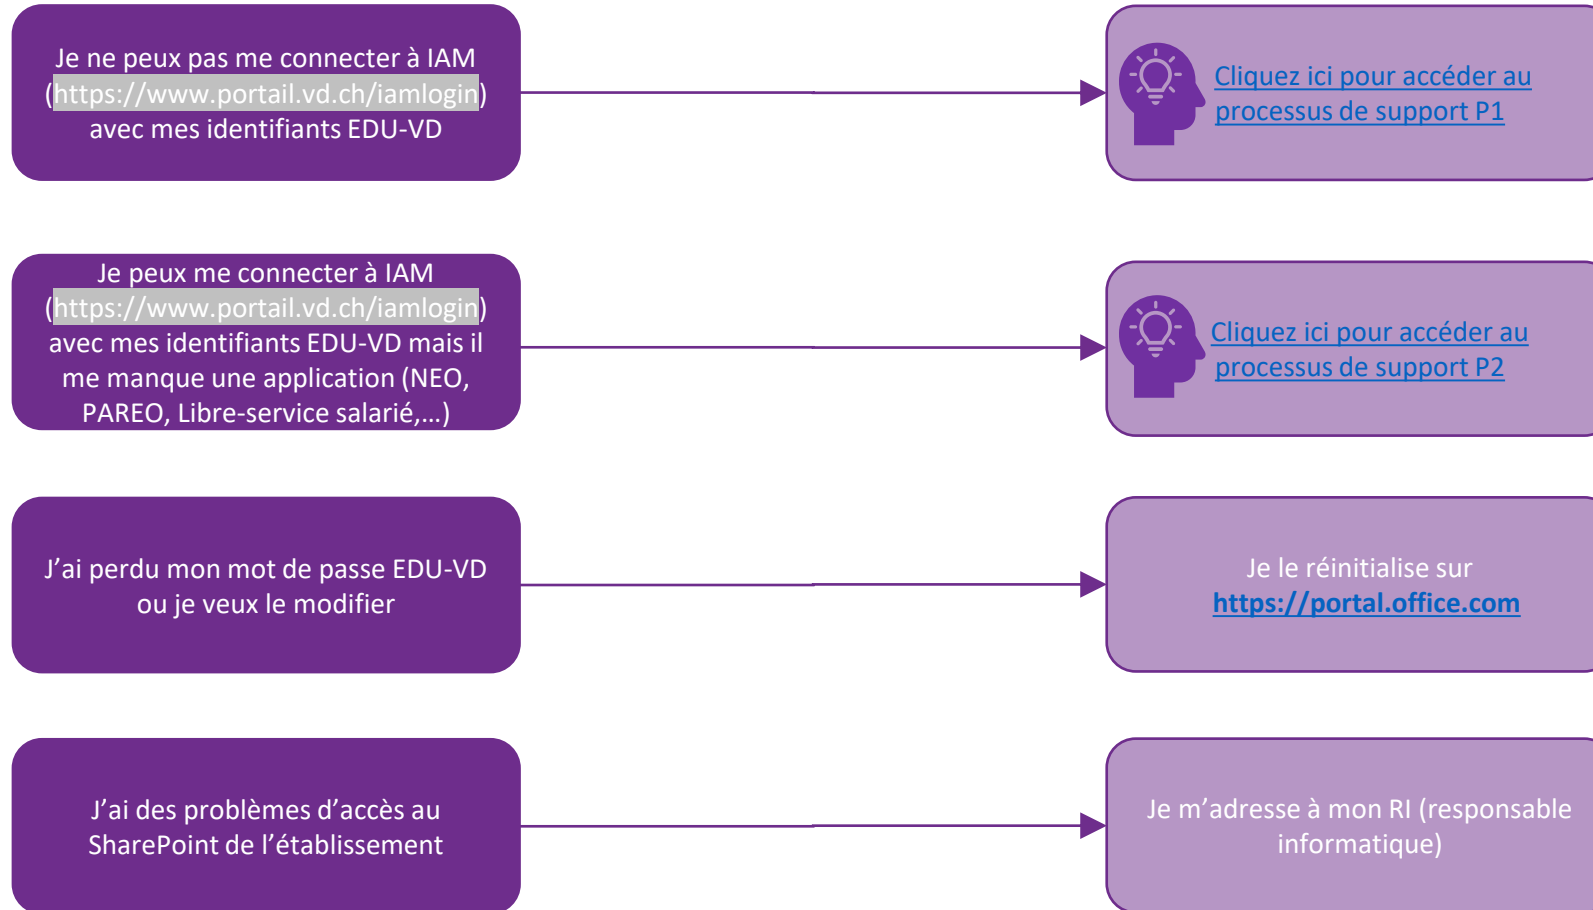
Je ne peux pas me connecter à IAM (https://www.portail.vd.ch/iamlogin) avec mes identifiants EDU-VD

Cliquez ici pour accéder au processus de support P1

Je peux me connecter à IAM (https://www.portail.vd.ch/iamlogin) avec mes identifiants EDU-VD mais il me manque une application (NEO, PAREO, Libre-service salarié,…)

Cliquez ici pour accéder au processus de support P2

J'ai perdu mon mot de passe EDU-VD ou je veux le modifier

Je le réinitialise sur https://portal.office.com

J'ai des problèmes d'accès au SharePoint de l'établissement

Je m'adresse à mon RI (responsable informatique)